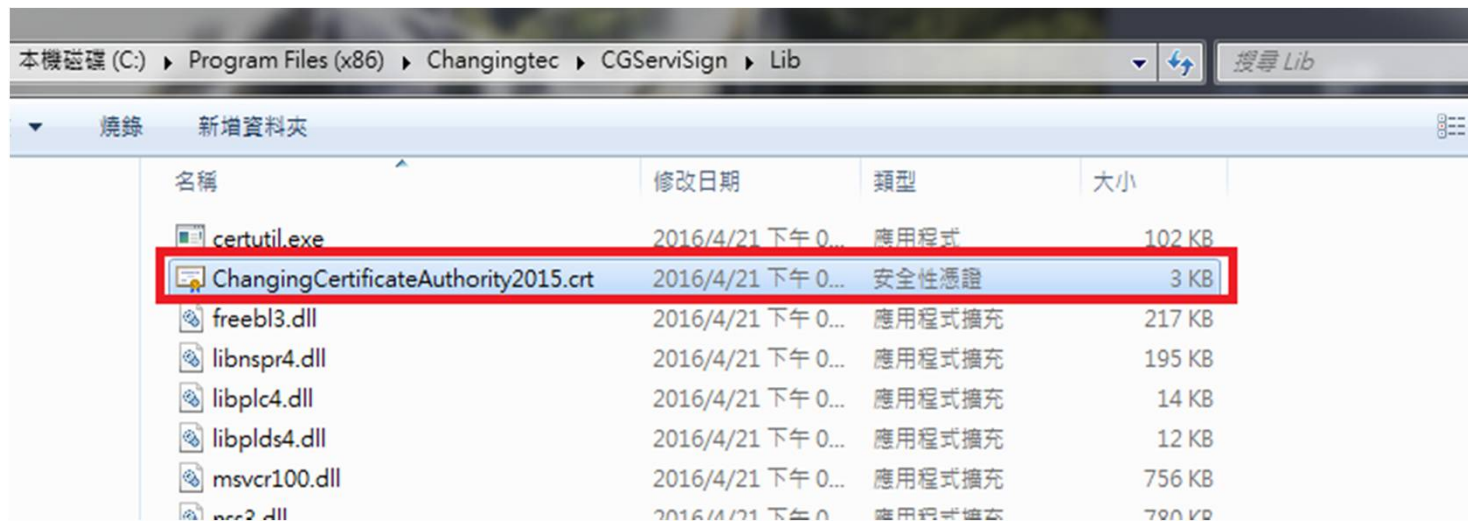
本機磁碟 (C:) ▸ Program Files (x86) ▸ Changingtec ▸ CGServiSign ▸ Lib

搜尋 Lib

燒錄　新增資料夾

| 名稱 | 修改日期 | 類型 | 大小 |
|---|---|---|---|
| certutil.exe | 2016/4/21 下午 0... | 應用程式 | 102 KB |
| ChangingCertificateAuthority2015.crt | 2016/4/21 下午 0... | 安全性憑證 | 3 KB |
| freebl3.dll | 2016/4/21 下午 0... | 應用程式擴充 | 217 KB |
| libnspr4.dll | 2016/4/21 下午 0... | 應用程式擴充 | 195 KB |
| libplc4.dll | 2016/4/21 下午 0... | 應用程式擴充 | 14 KB |
| libplds4.dll | 2016/4/21 下午 0... | 應用程式擴充 | 12 KB |
| msvcr100.dll | 2016/4/21 下午 0... | 應用程式擴充 | 756 KB |
| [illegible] | 2016/4/21 下午 0... | 應用程式擴充 | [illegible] |